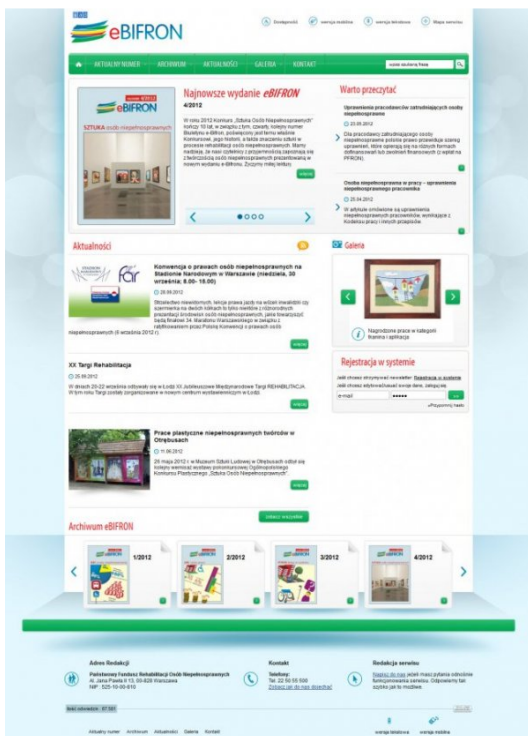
eBIFRON

Dostępność | wersja mobilna | wersja tekstowa | Mapa serwisu

AKTUALNY NUMER | ARCHIWUM | AKTUALNOŚCI | GALERIA | KONTAKT

wpisz szukaną frazę

Najnowsze wydanie eBIFRON

4/2012

W roku 2012 Konkurs „Sztuka Osób Niepełnosprawnych" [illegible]

więcej

Warto przeczytać

Uprawnienia pracodawców zatrudniających osoby niepełnosprawne

23.08.2012

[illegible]

Osoba niepełnosprawna w pracy – uprawnienia niepełnosprawnego pracownika

25.04.2012

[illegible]

Aktualności

Konwencja o prawach osób niepełnosprawnych na Stadionie Narodowym w Warszawie (niedziela, 30 września; 8.00- 16.00)

28.09.2012

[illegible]

więcej

XX Targi Rehabilitacja

25.09.2012

W dniach 20-22 września odbyły się w Łodzi XX Jubileuszowe Międzynarodowe Targi REHABILITACJA. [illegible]

więcej

Prace plastyczne niepełnosprawnych twórców w Otrębusach

11.09.2012

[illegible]

więcej

zobacz wszystkie

Galeria

Nagrodzone prace w kategorii Rzeźba i aplikacja

Rejestracja w systemie

Jeśli chcesz otrzymywać newsletter: Zarejestruj w systemie

Jeśli chcesz edytować swoje dane, zaloguj się

e-mail

Przypomnij hasło

Archiwum eBIFRON

1/2012

2/2012

3/2012

4/2012

Adres Redakcji

Państwowy Fundusz Rehabilitacji Osób Niepełnosprawnych
Al. Jana Pawła II 13, 00-828 Warszawa
NIP: 525-10-00-810

Kontakt

Telefony:
Tel. 22 50 55 500
Zobacz cał do nas dzwonić

Redakcja serwisu

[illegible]

Aktualny numer | Archiwum | Aktualności | Galeria | Kontakt

wersja tekstowa | wersja mobilna